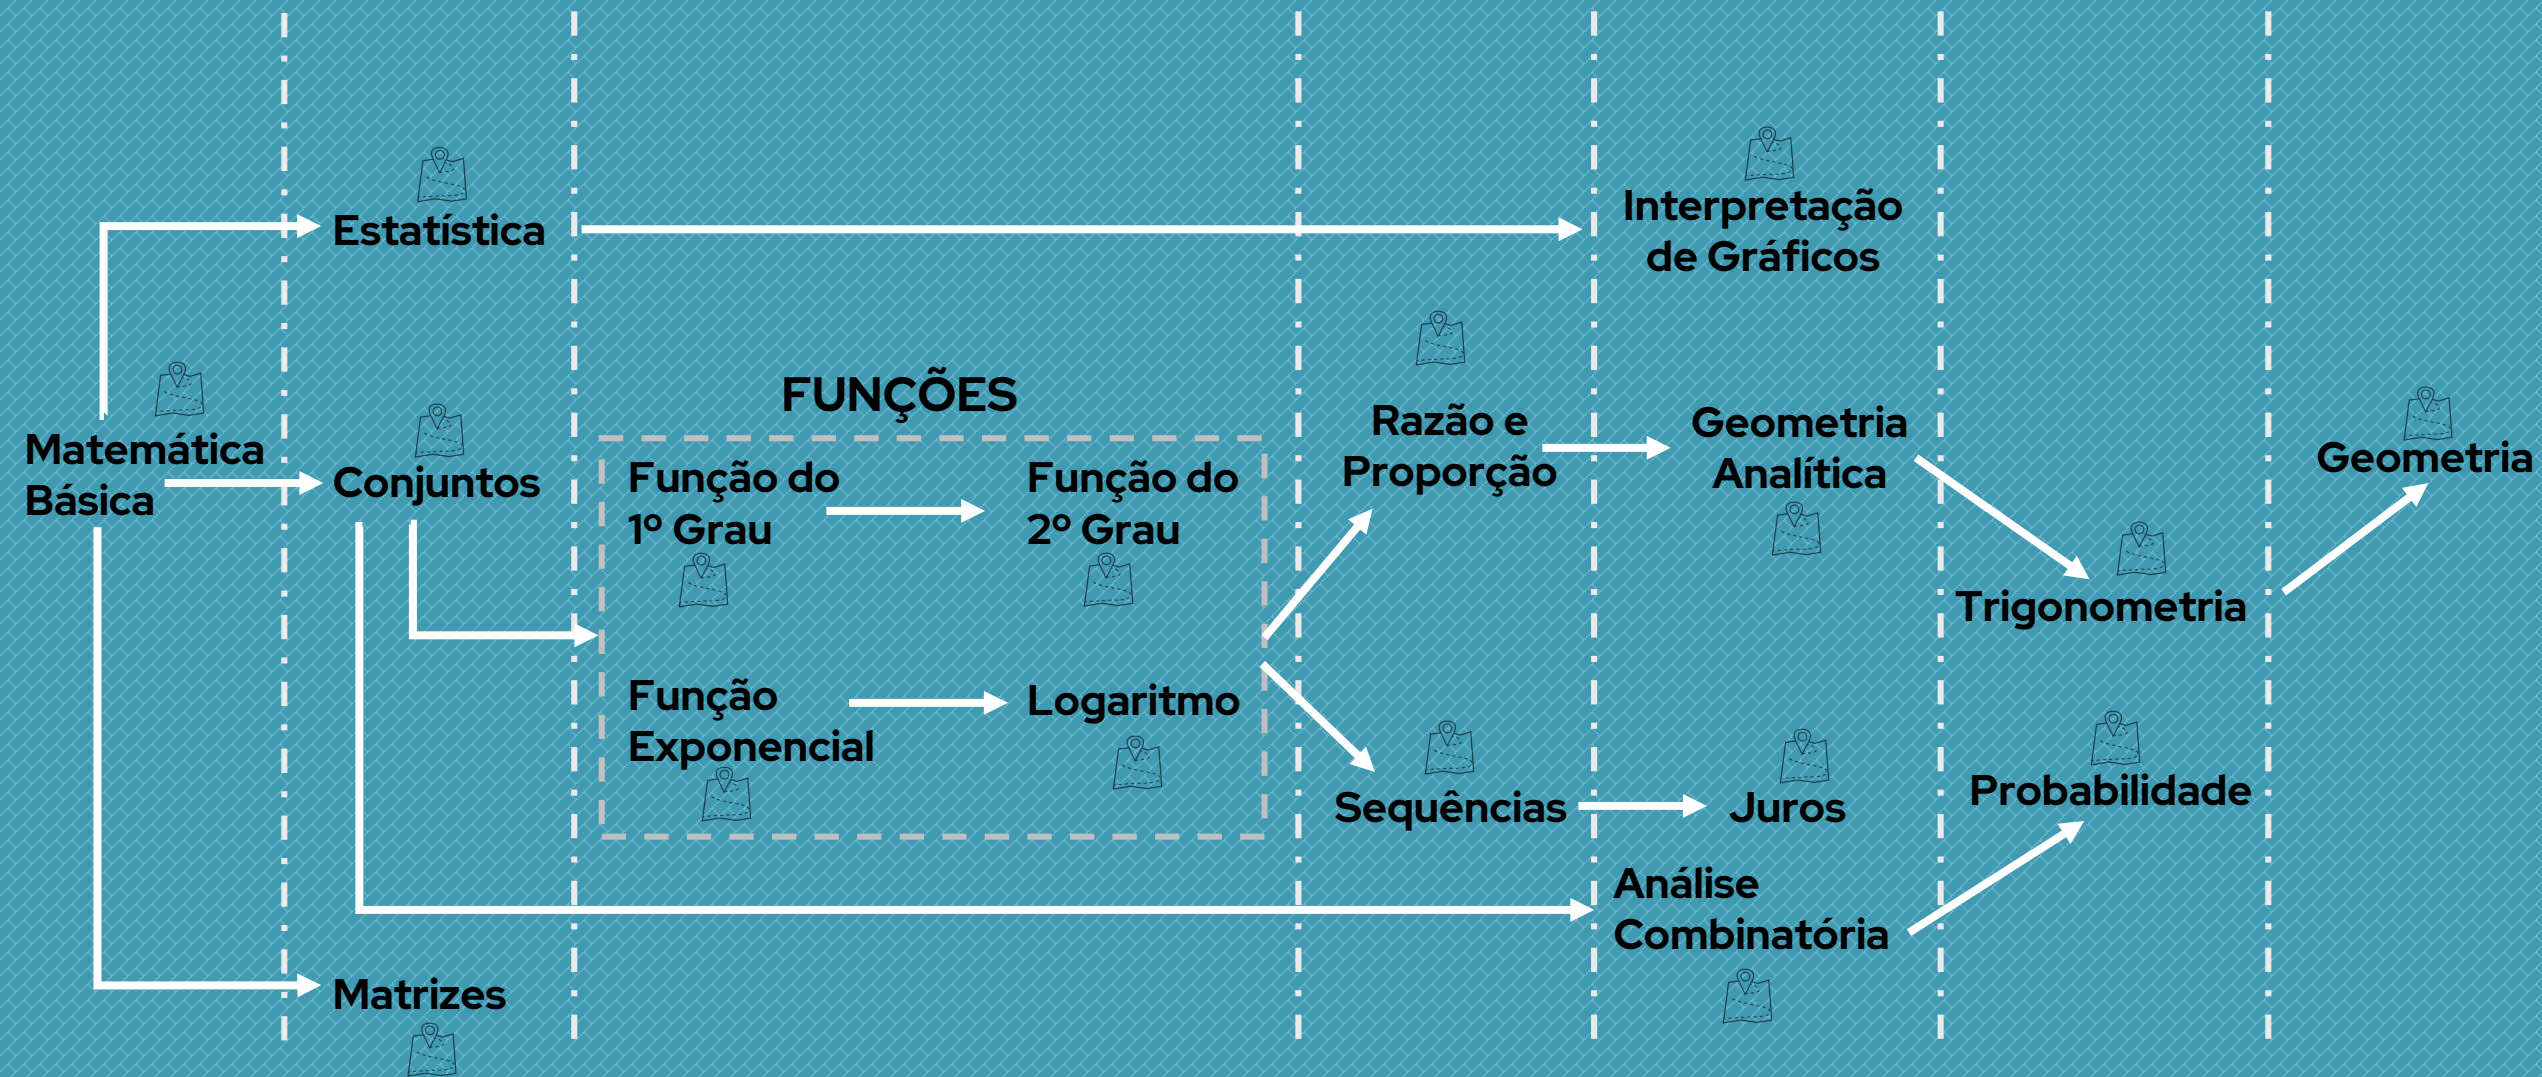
Estatística

Interpretação de Gráficos

FUNÇÕES

Matemática Básica

Conjuntos

Função do 1º Grau

Função do 2º Grau

Razão e Proporção

Geometria Analítica

Geometria

Trigonometria

Função Exponencial

Logaritmo

Sequências

Juros

Probabilidade

Análise Combinatória

Matrizes